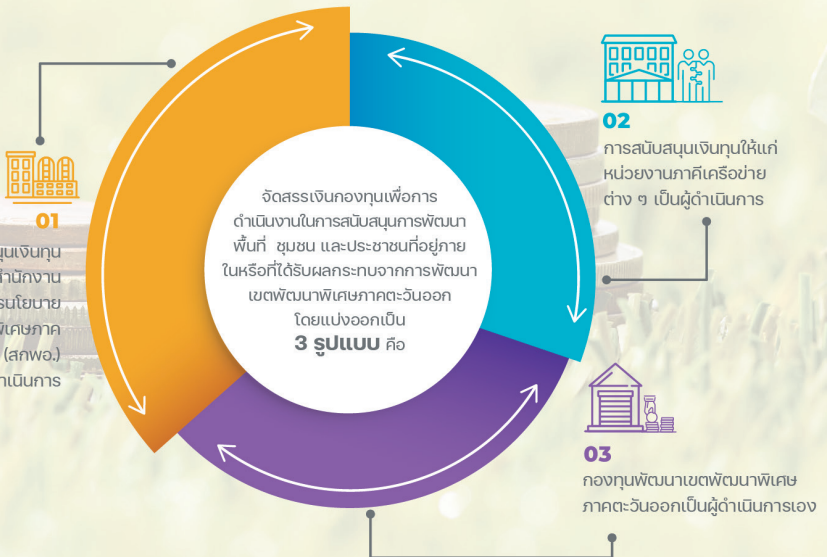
01

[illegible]นุนเงินทุน
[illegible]านักงาน
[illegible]รนโยบาย
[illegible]เศษภาค
(สกพอ.)
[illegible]าเนินการ

จัดสรรเงินกองทุนเพื่อการดำเนินงานในการสนับสนุนการพัฒนาพื้นที่ ชุมชน และประชาชนที่อยู่ภายในหรือที่ได้รับผลกระทบจากการพัฒนาเขตพัฒนาพิเศษภาคตะวันออก โดยแบ่งออกเป็น
3 รูปแบบ คือ

02
การสนับสนุนเงินทุนให้แก่หน่วยงานภาคีเครือข่ายต่าง ๆ เป็นผู้ดำเนินการ

03
กองทุนพัฒนาเขตพัฒนาพิเศษภาคตะวันออกเป็นผู้ดำเนินการเอง